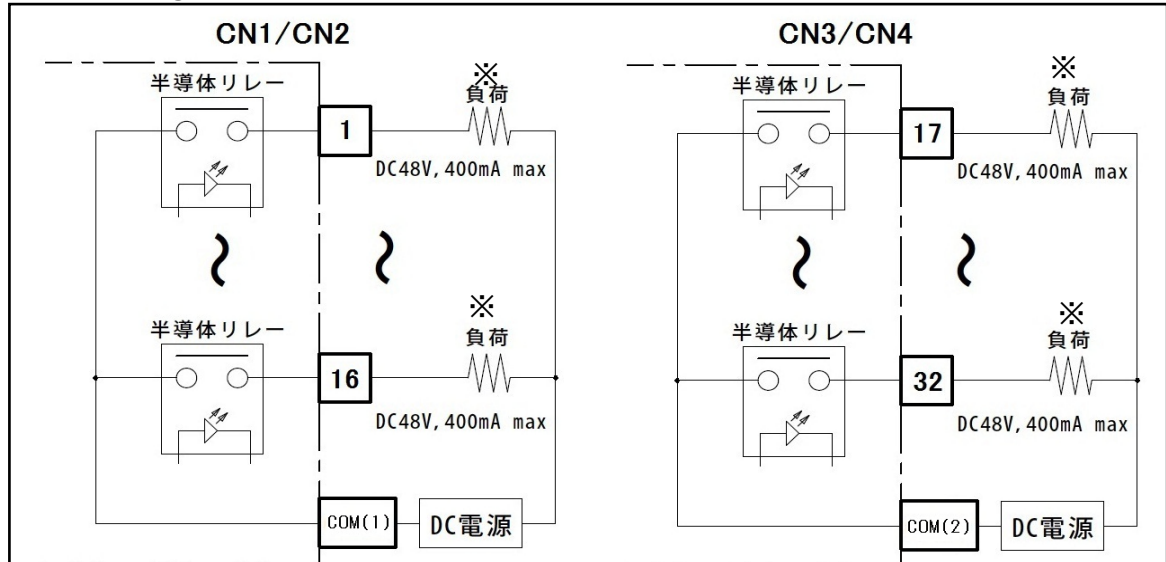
CN1/CN2

半導体リレー

1

※
負荷

DC48V,400mA max

半導体リレー

16

※
負荷

DC48V,400mA max

COM(1)

DC電源

CN3/CN4

半導体リレー

17

※
負荷

DC48V,400mA max

半導体リレー

32

※
負荷

DC48V,400mA max

COM(2)

DC電源